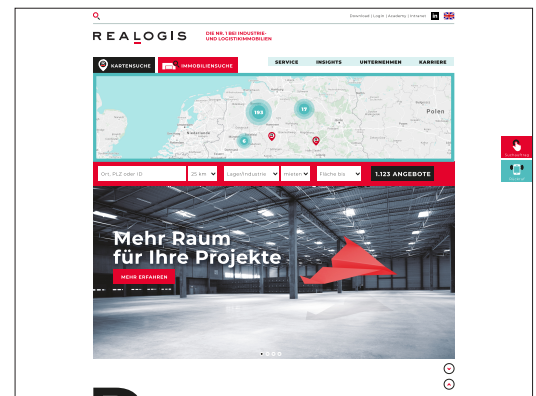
Download | Login | Academy | Intranet

REALOGIS

DIE NR. 1 BEI INDUSTRIE- UND LOGISTIKIMMOBILIEN

KARTENSUCHE

IMMOBILIENSUCHE

SERVICE

INSIGHTS

UNTERNEHMEN

KARRIERE

193

17

6

Polen

Ort, PLZ oder ID

25 km

Lager/Industrie

mieten

Fläche bis

1.123 ANGEBOTE

Suchauftrag

Kontakt

Mehr Raum für Ihre Projekte

MEHR ERFAHREN